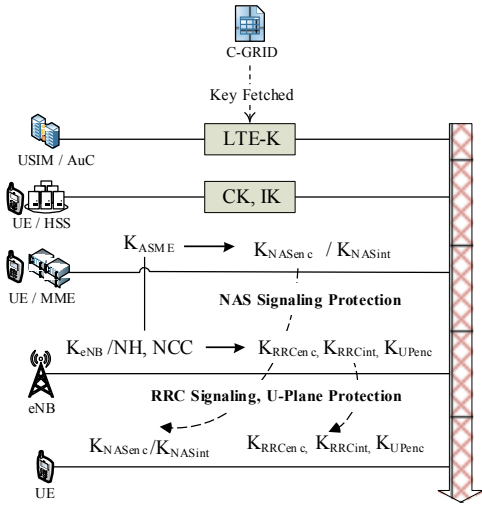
C-GRID

Key Fetched

LTE-K

USIM / AuC

CK, IK

UE / HSS

$K_{ASME}$

$K_{NASenc}$ / $K_{NASint}$

UE / MME

NAS Signaling Protection

$K_{eNB}$ /NH, NCC

$K_{RRCenc}$, $K_{RRCint}$, $K_{UPenc}$

eNB

RRC Signaling, U-Plane Protection

$K_{NASenc}$/$K_{NASint}$

$K_{RRCenc}$, $K_{RRCint}$, $K_{UPenc}$

UE